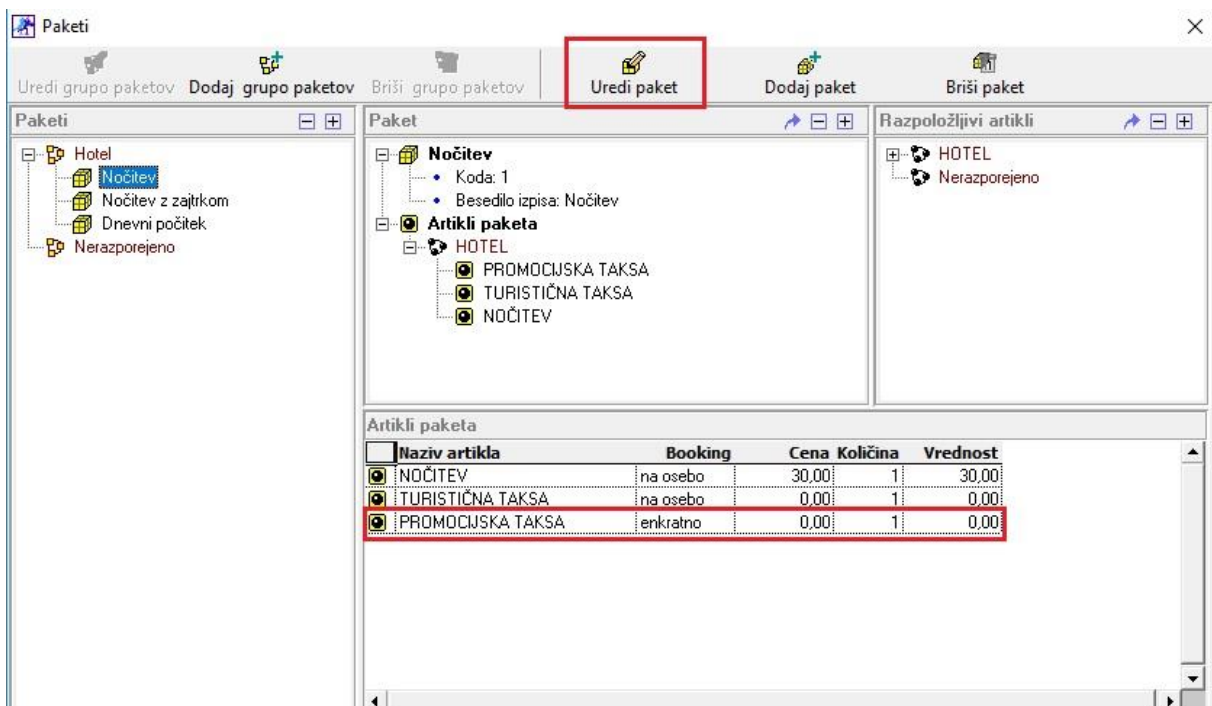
Paketi

Uredi grupo paketov Dodaj grupo paketov Briši grupo paketov Uredi paket Dodaj paket Briši paket

Paketi

Hotel
Nočitev
Nočitev z zajtrkom
Dnevni počitek
Nerazporejeno

Paket

Nočitev
• Koda: 1
• Besedilo izpisa: Nočitev
Artikli paketa
HOTEL
PROMOCIJSKA TAKSA
TURISTIČNA TAKSA
NOČITEV

Razpoložljivi artikli

HOTEL
Nerazporejeno

Artikli paketa

| Naziv artikla | Booking | Cena | Količina | Vrednost |
|---|---|---|---|---|
| NOČITEV | na osebo | 30,00 | 1 | 30,00 |
| TURISTIČNA TAKSA | na osebo | 0,00 | 1 | 0,00 |
| PROMOCIJSKA TAKSA | enkratno | 0,00 | 1 | 0,00 |